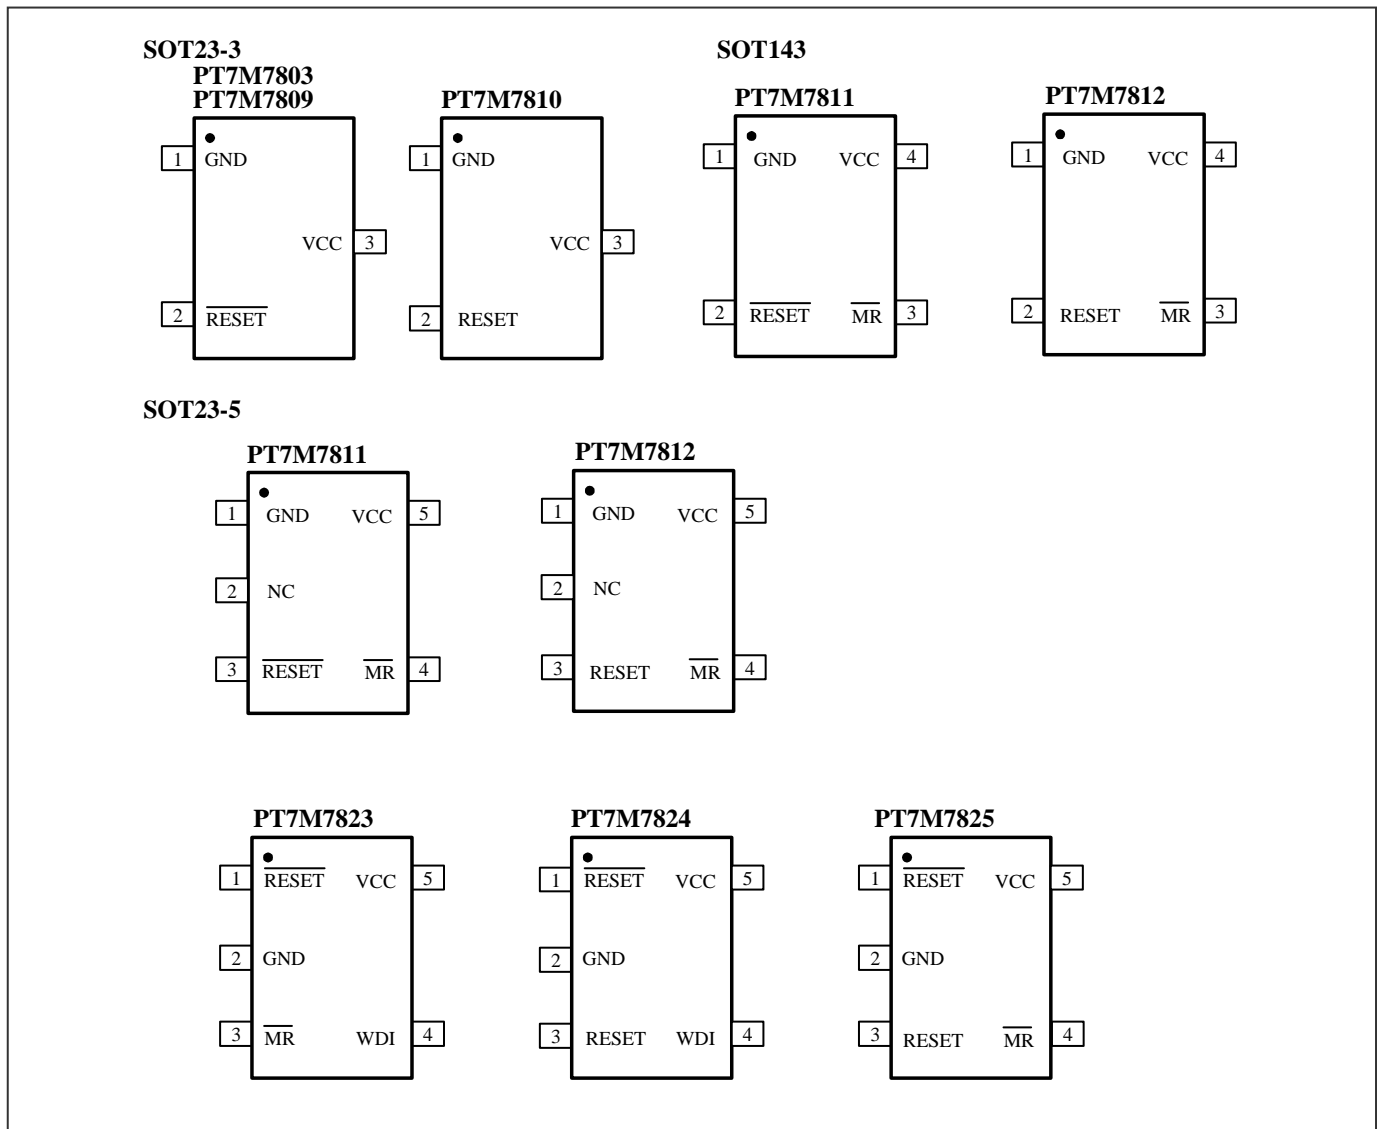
SOT23-3

PT7M7803
PT7M7809

1 GND
VCC 3
2 $\overline{RESET}$

PT7M7810

1 GND
VCC 3
2 RESET

SOT143

PT7M7811

1 GND VCC 4
2 $\overline{RESET}$ $\overline{MR}$ 3

PT7M7812

1 GND VCC 4
2 RESET $\overline{MR}$ 3

SOT23-5

PT7M7811

1 GND VCC 5
2 NC
3 $\overline{RESET}$ $\overline{MR}$ 4

PT7M7812

1 GND VCC 5
2 NC
3 RESET $\overline{MR}$ 4

PT7M7823

1 $\overline{RESET}$ VCC 5
2 GND
3 $\overline{MR}$ WDI 4

PT7M7824

1 $\overline{RESET}$ VCC 5
2 GND
3 RESET WDI 4

PT7M7825

1 $\overline{RESET}$ VCC 5
2 GND
3 RESET $\overline{MR}$ 4